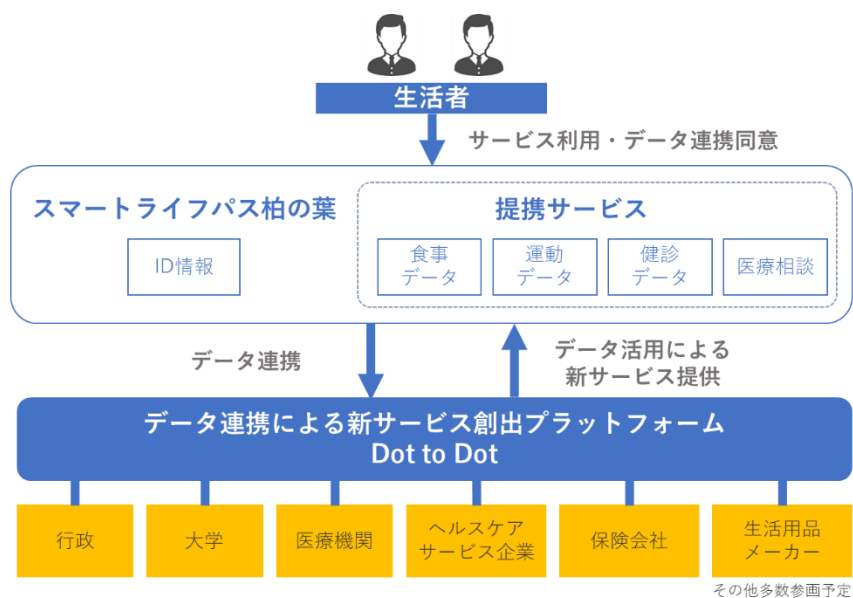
生活者

サービス利用・データ連携同意

スマートライフパス柏の葉

ID情報

提携サービス

食事データ

運動データ

健診データ

医療相談

データ連携

データ活用による新サービス提供

データ連携による新サービス創出プラットフォーム
Dot to Dot

行政

大学

医療機関

ヘルスケアサービス企業

保険会社

生活用品メーカー

その他多数参画予定